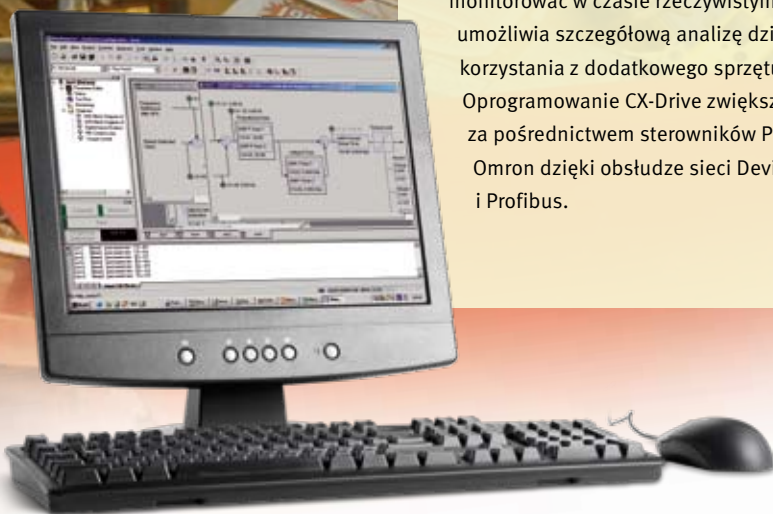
monitorować w czasie rzeczywistym umożliwia szczegółową analizę dzi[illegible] korzystania z dodatkowego sprzętu Oprogramowanie CX-Drive zwiększ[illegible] za pośrednictwem sterowników P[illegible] Omron dzięki obsłudze sieci Devi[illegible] i Profibus.